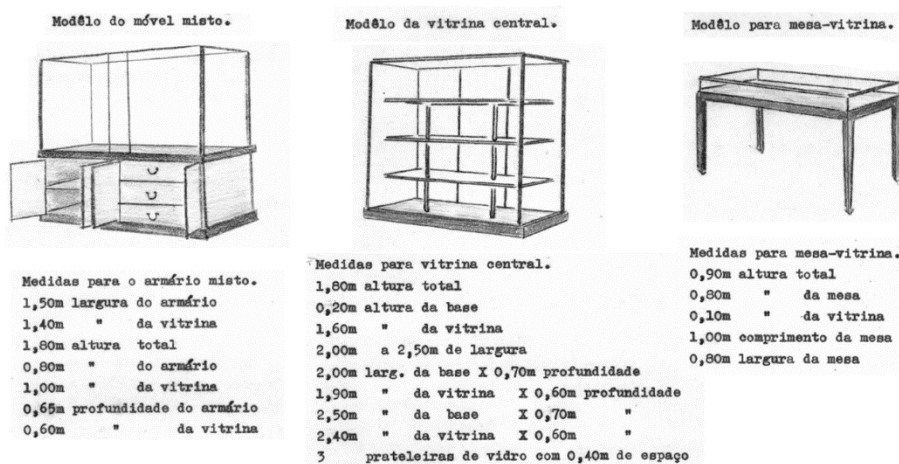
Modêlo do móvel misto.

Medidas para o armário misto.
1,50m largura do armário
1,40m " da vitrina
1,80m altura total
0,80m " do armário
1,00m " da vitrina
0,65m profundidade do armário
0,60m " da vitrina

Modêlo da vitrina central.

Medidas para vitrina central.
1,80m altura total
0,20m altura da base
1,60m " da vitrina
2,00m a 2,50m de largura
2,00m larg. da base X 0,70m profundidade
1,90m " da vitrina X 0,60m profundidade
2,50m " da base X 0,70m "
2,40m " da vitrina X 0,60m "
3 prateleiras de vidro com 0,40m de espaço

Modêlo para mesa-vitrina.

Medidas para mesa-vitrina.
0,90m altura total
0,80m " da mesa
0,10m " da vitrina
1,00m comprimento da mesa
0,80m largura da mesa